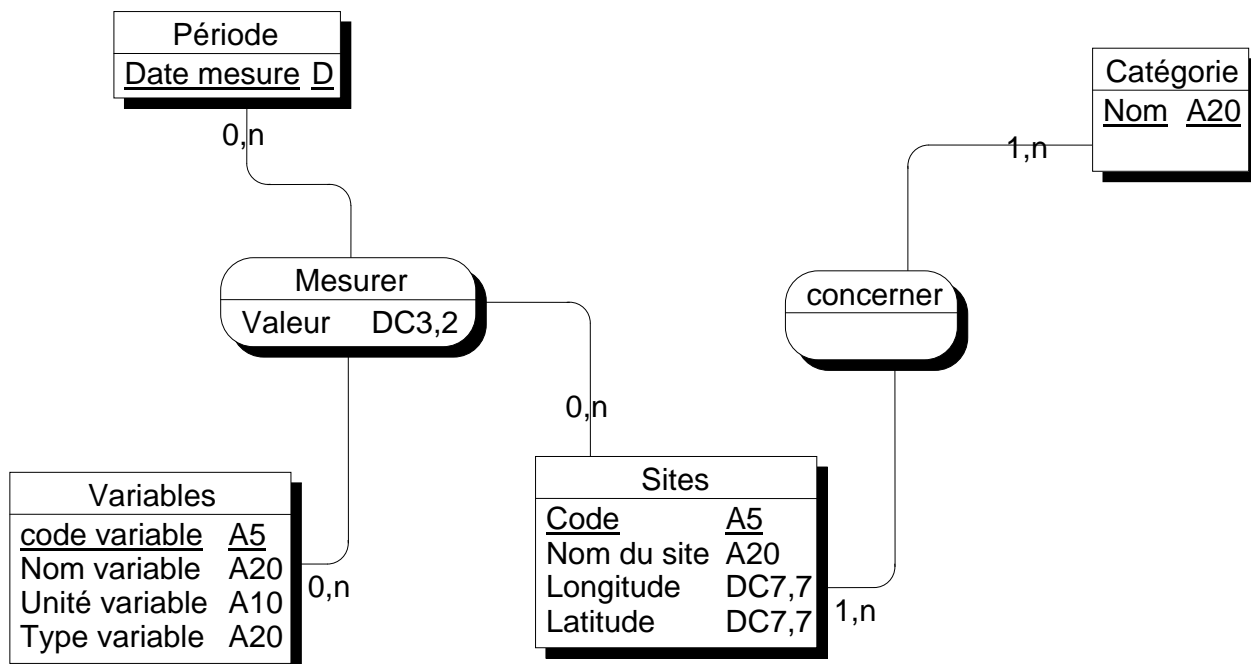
Période
Date mesure D

0,n

Catégorie
Nom A20

1,n

Mesurer
Valeur DC3,2

concerner

0,n

Variables
code variable A5
Nom variable A20
Unité variable A10
Type variable A20

0,n

Sites
Code A5
Nom du site A20
Longitude DC7,7
Latitude DC7,7

1,n